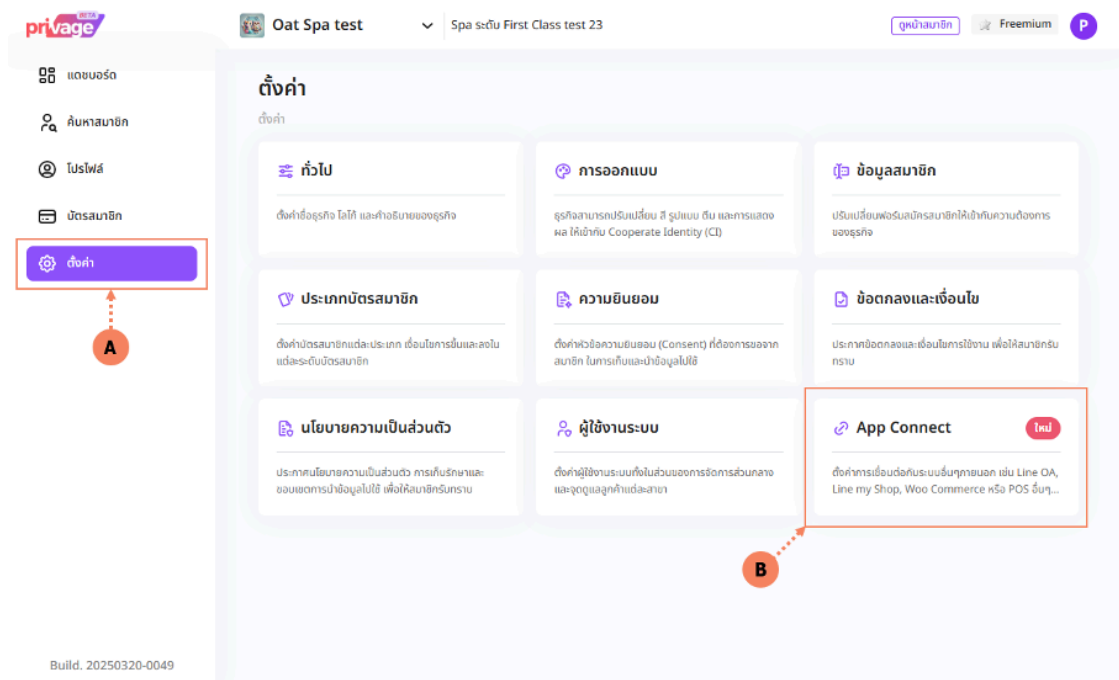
privage BETA

Oat Spa test

Spa ระดับ First Class test 23

ดูหน้าสมาชิก

Freemium

P

แดชบอร์ด

ค้นหาสมาชิก

โปรไฟล์

บัตรสมาชิก

ตั้งค่า

A

Build. 20250320-0049

ตั้งค่า

ตั้งค่า

ทั่วไป

ตั้งค่าชื่อธุรกิจ โลโก้ และคำอธิบายของธุรกิจ

การออกแบบ

ธุรกิจสามารถปรับเปลี่ยน สี รูปแบบ ธีม และการแสดงผล ให้เข้ากับ Cooperate Identity (CI)

ข้อมูลสมาชิก

ปรับเปลี่ยนฟอร์มสมัครสมาชิกให้เข้ากับความต้องการของธุรกิจ

ประเภทบัตรสมาชิก

ตั้งค่าบัตรสมาชิกแต่ละประเภท เงื่อนไขการขึ้นและลงในแต่ละระดับบัตรสมาชิก

ความยินยอม

ตั้งค่าหัวข้อความยินยอม (Consent) ที่ต้องการขอจากสมาชิก ในการเก็บและนำข้อมูลไปใช้

ข้อตกลงและเงื่อนไข

ประกาศข้อตกลงและเงื่อนไขการใช้งาน เพื่อให้สมาชิกรับทราบ

นโยบายความเป็นส่วนตัว

ประกาศนโยบายความเป็นส่วนตัว การเก็บรักษาและขอบเขตการนำข้อมูลไปใช้ เพื่อให้สมาชิกรับทราบ

ผู้ใช้งานระบบ

ตั้งค่าผู้ใช้งานระบบทั้งในส่วนของการจัดการส่วนกลางและจุดดูแลลูกค้าแต่ละสาขา

App Connect

ใหม่

ตั้งค่าการเชื่อมต่อกับระบบอื่นๆภายนอก เช่น Line OA, Line my Shop, Woo Commerce หรือ POS อื่นๆ...

B